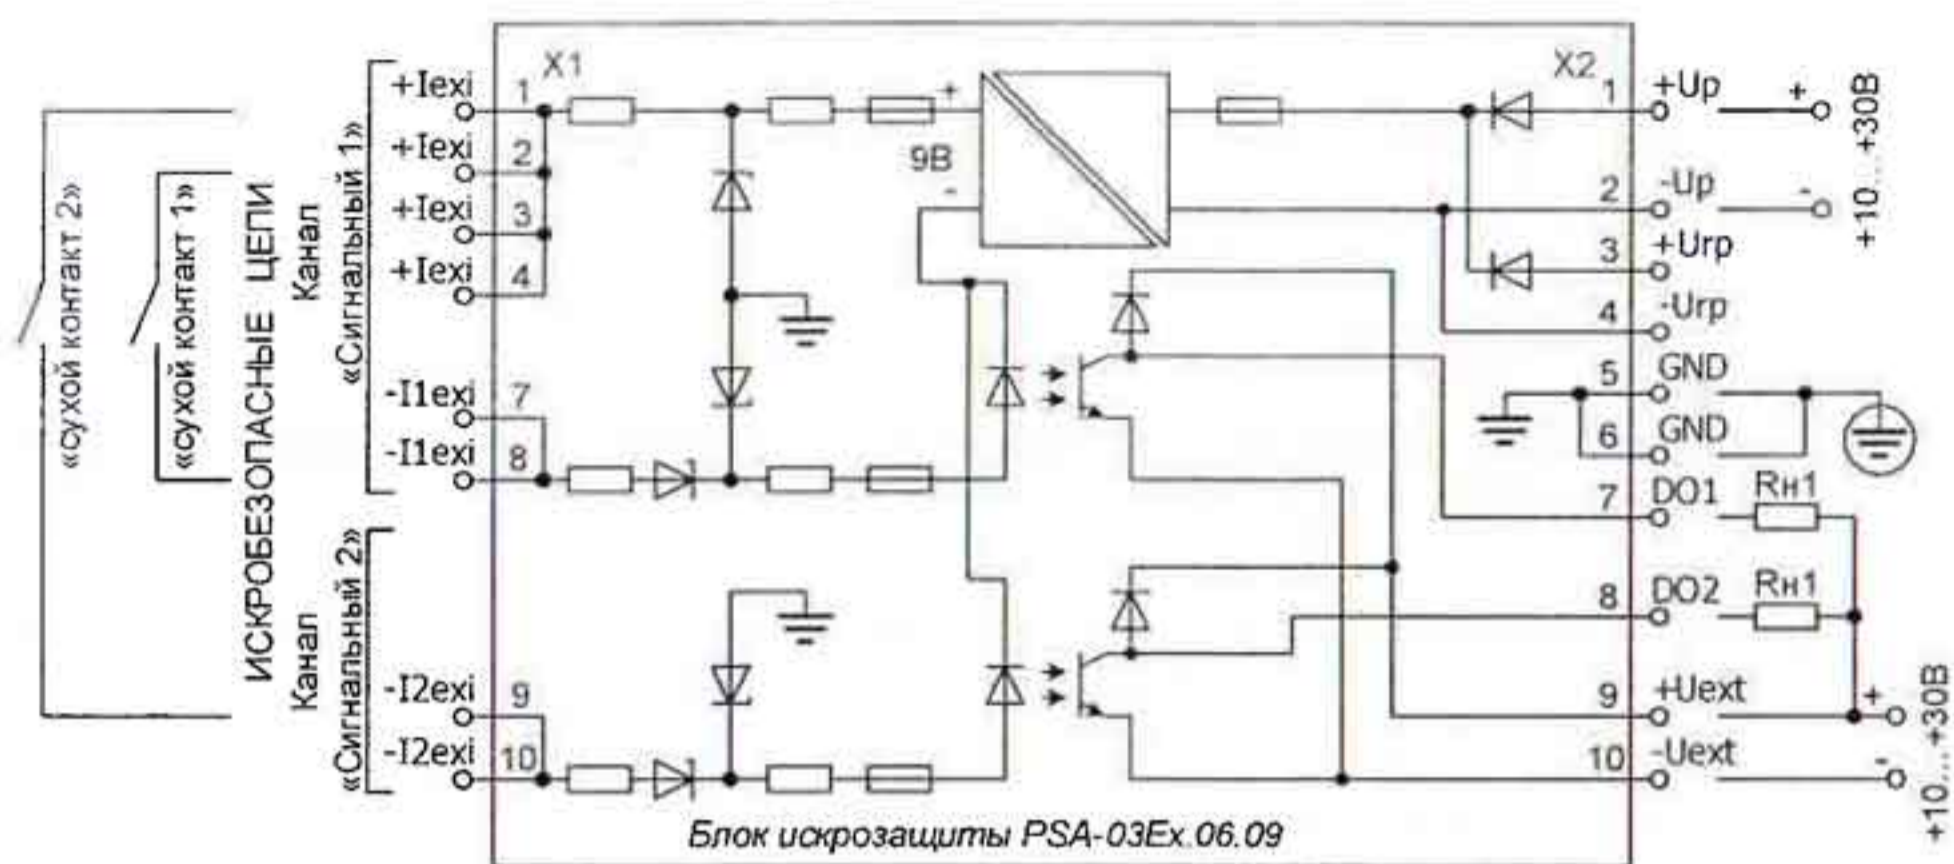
«сухой контакт 2»
«сухой контакт 1»
ИСКРОБЕЗОПАСНЫЕ ЦЕПИ
Канал «Сигнальный 1»
Канал «Сигнальный 2»
X1
+Iexi 1
+Iexi 2
+Iexi 3
+Iexi 4
-I1exi 7
-I1exi 8
-I2exi 9
-I2exi 10
+
9В
-
X2
1 +Up
2 -Up
3 +Urp
4 -Urp
5 GND
6 GND
7 DO1
8 DO2
9 +Uext
10 -Uext
Rн1
Rн1
+
-
+10...+30В
+
-
+10...+30В
Блок искрозащиты PSA-03Ex.06.09